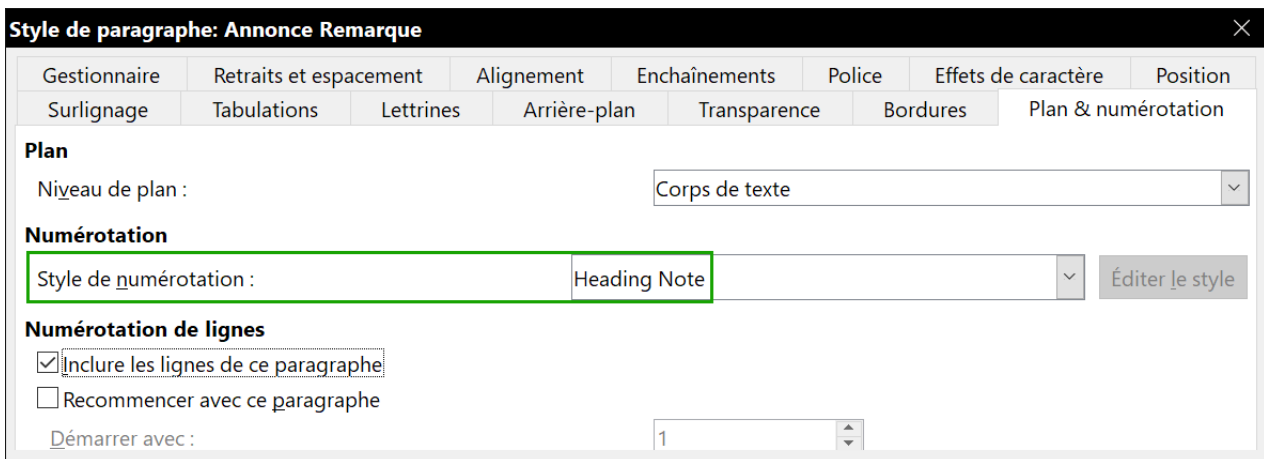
Style de paragraphe: Annonce Remarque

Gestionnaire | Retraits et espacement | Alignement | Enchaînements | Police | Effets de caractère | Position
Surlignage | Tabulations | Lettrines | Arrière-plan | Transparence | Bordures | Plan & numérotation

Plan
Niveau de plan : Corps de texte

Numérotation
Style de numérotation : Heading Note
Éditer le style

Numérotation de lignes
☑ Inclure les lignes de ce paragraphe
☐ Recommencer avec ce paragraphe
Démarrer avec : 1